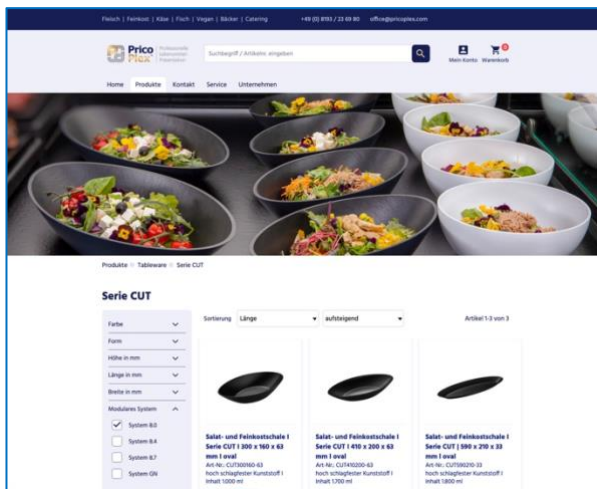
Fleisch | Feinkost | Käse | Fisch | Vegan | Bäcker | Catering +49 (0) 8193 / 23 69 80 office@pricoplex.com

Prico Plex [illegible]

Suchbegriff / Artikelnr. eingeben

Mein Konto Warenkorb 0

Home Produkte Kontakt Service Unternehmen

Produkte » Tableware » Serie CUT

Serie CUT

Farbe
Form
Höhe in mm
Länge in mm
Breite in mm
Modulares System
System 8.0
System 8.4
System 8.7
System GN

Sortierung Länge aufsteigend Artikel 1-3 von 3

Salat- und Feinkostschale I Serie CUT I 300 x 160 x 63 mm I oval
Art-Nr.: CUT300160-63
hoch schlagfester Kunststoff I Inhalt 1.000 ml

Salat- und Feinkostschale I Serie CUT I 410 x 200 x 63 mm I oval
Art-Nr.: CUT410200-63
hoch schlagfester Kunststoff I Inhalt 1.700 ml

Salat- und Feinkostschale I Serie CUT I 590 x 210 x 33 mm I oval
Art-Nr.: CUT590210-33
hoch schlagfester Kunststoff I Inhalt 1.800 ml